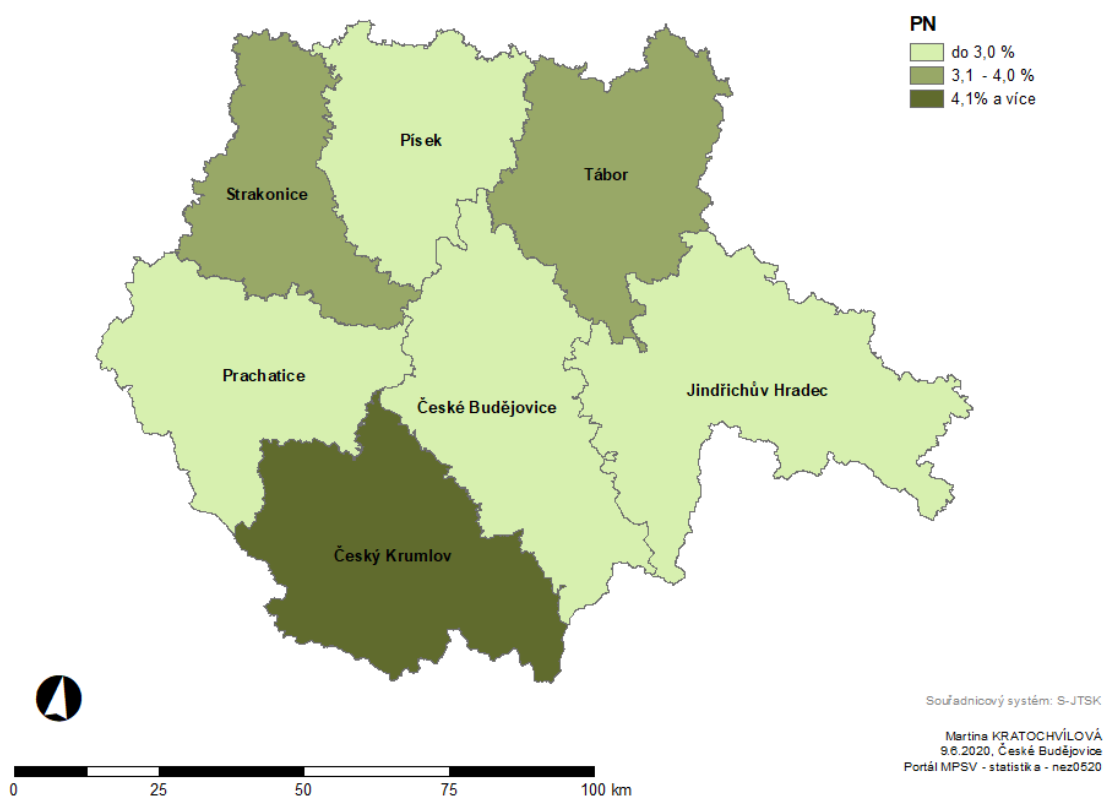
PN
do 3,0 %
3,1 - 4,0 %
4,1% a více

Písek
Tábor
Strakonice
Prachatice
České Budějovice
Jindřichův Hradec
Český Krumlov

Souřadnicový systém: S-JTSK

Martina KRATOCHVÍLOVÁ
9.6.2020, České Budějovice
Portál MPSV - statistika - nez0520

0
25
50
75
100 km